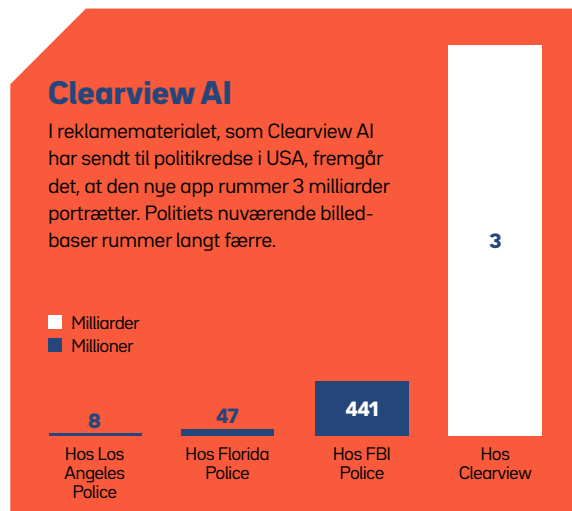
Clearview AI

I reklamematerialet, som Clearview AI har sendt til politikredse i USA, fremgår det, at den nye app rummer 3 milliarder portrætter. Politiets nuværende billedbaser rummer langt færre.

Milliarder
Millioner

8
Hos Los Angeles Police

47
Hos Florida Police

441
Hos FBI Police

3
Hos Clearview